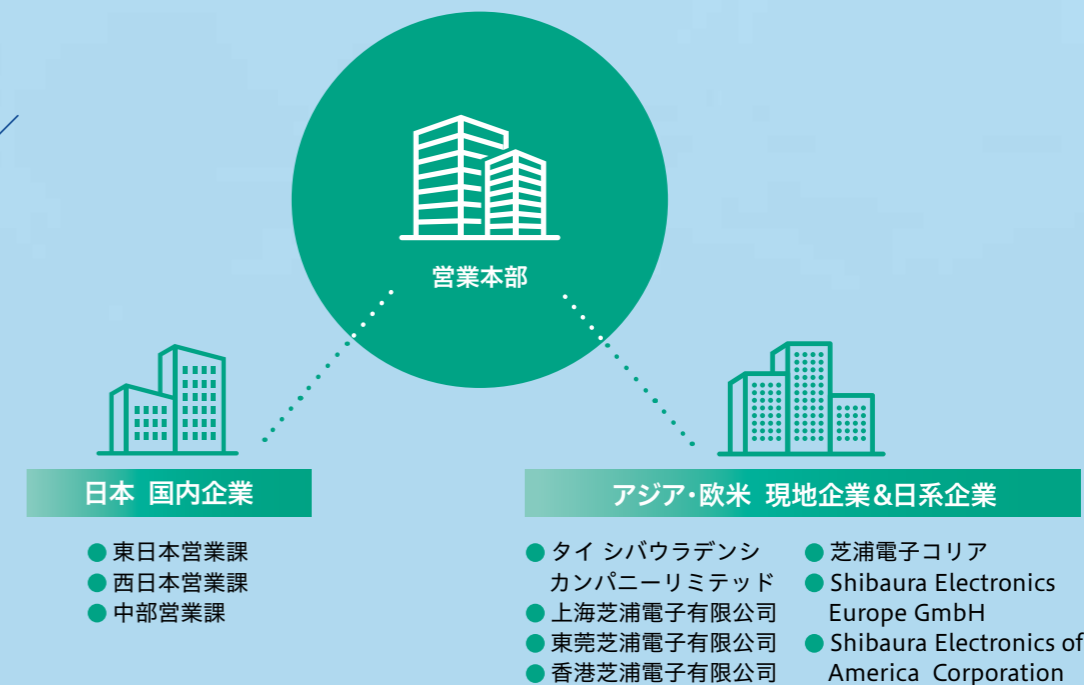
営業本部

日本 国内企業

● 東日本営業課
● 西日本営業課
● 中部営業課

アジア・欧米 現地企業&日系企業

● タイ シバウラデンシ カンパニーリミテッド
● 上海芝浦電子有限公司
● 東莞芝浦電子有限公司
● 香港芝浦電子有限公司

● 芝浦電子コリア
● Shibaura Electronics Europe GmbH
● Shibaura Electronics of America Corporation